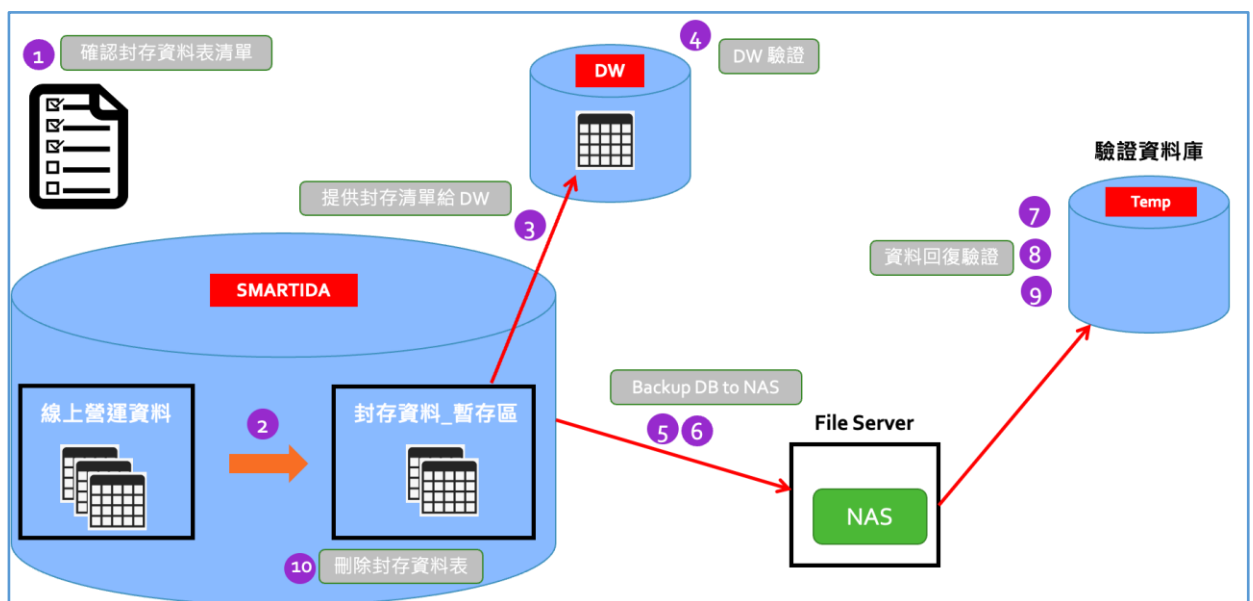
1 確認封存資料表清單

4 DW 驗證

DW

驗證資料庫

提供封存清單給 DW

3

Temp

7

資料回復驗證 8

9

SMARTIDA

Backup DB to NAS

線上營運資料

2

封存資料_暫存區

5 6

File Server

NAS

10 刪除封存資料表